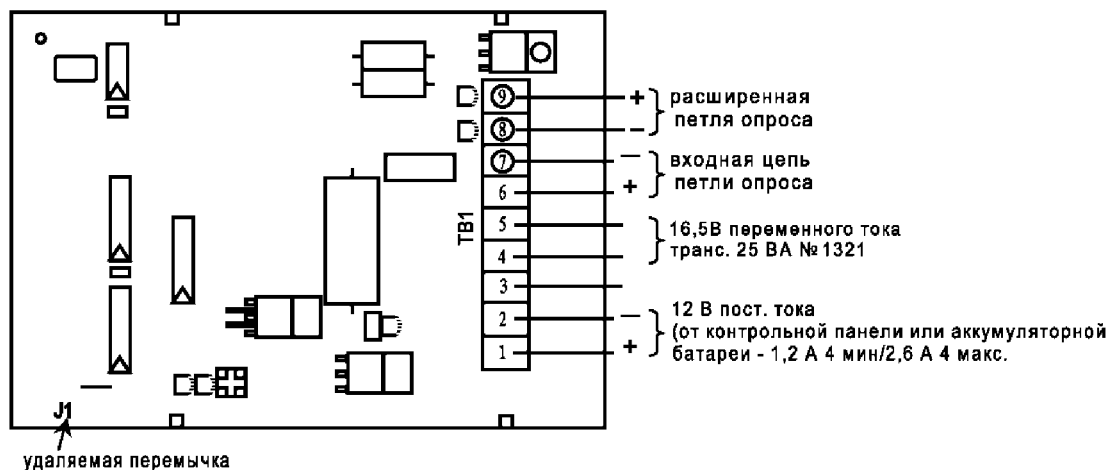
9
8
7
6
5
4
3
2
1
TB1

+ расширенная
– петля опроса

– входная цепь
+ петли опроса

16,5В переменного тока
транс. 25 ВА № 1321

– 12 В пост. тока
(от контрольной панели или аккумуляторной
+ батареи - 1,2 А 4 мин/2,6 А 4 макс.

J1
удаляемая перемычка